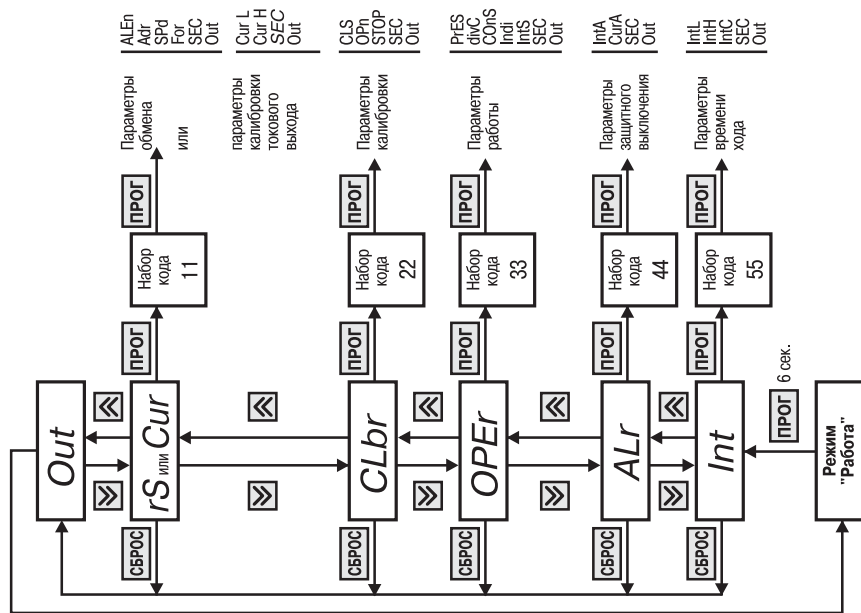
ALEn
Adr
SPd
For
SEC
Out

Cur L
Cur H
SEC
Out

CLS
OPn
STOP
SEC
Out

PrES
divC
COnS
Indi
IntS
SEC
Out

IntA
CurA
SEC
Out

IntL
IntH
IntC
SEC
Out

Параметры обмена

или

параметры калибровки токового выхода

Параметры калибровки

Параметры работы

Параметры защитного выключения

Параметры времени хода

ПРОГ

Набор кода 11

Набор кода 22

Набор кода 33

Набор кода 44

Набор кода 55

ПРОГ

6 сек.

Out

rS или Cur

CLbr

OPEr

ALr

Int

Режим "Работа"

≪

≫

СБРОС